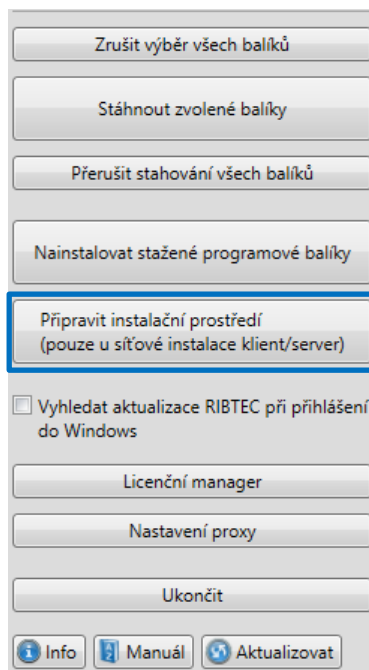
Zrušit výběr všech balíků

Stáhnout zvolené balíky

Přerušit stahování všech balíků

Nainstalovat stažené programové balíky

Připravit instalační prostředí
(pouze u síťové instalace klient/server)

Vyhledat aktualizace RIBTEC při přihlášení do Windows

Licenční manager

Nastavení proxy

Ukončit

Info

Manuál

Aktualizovat